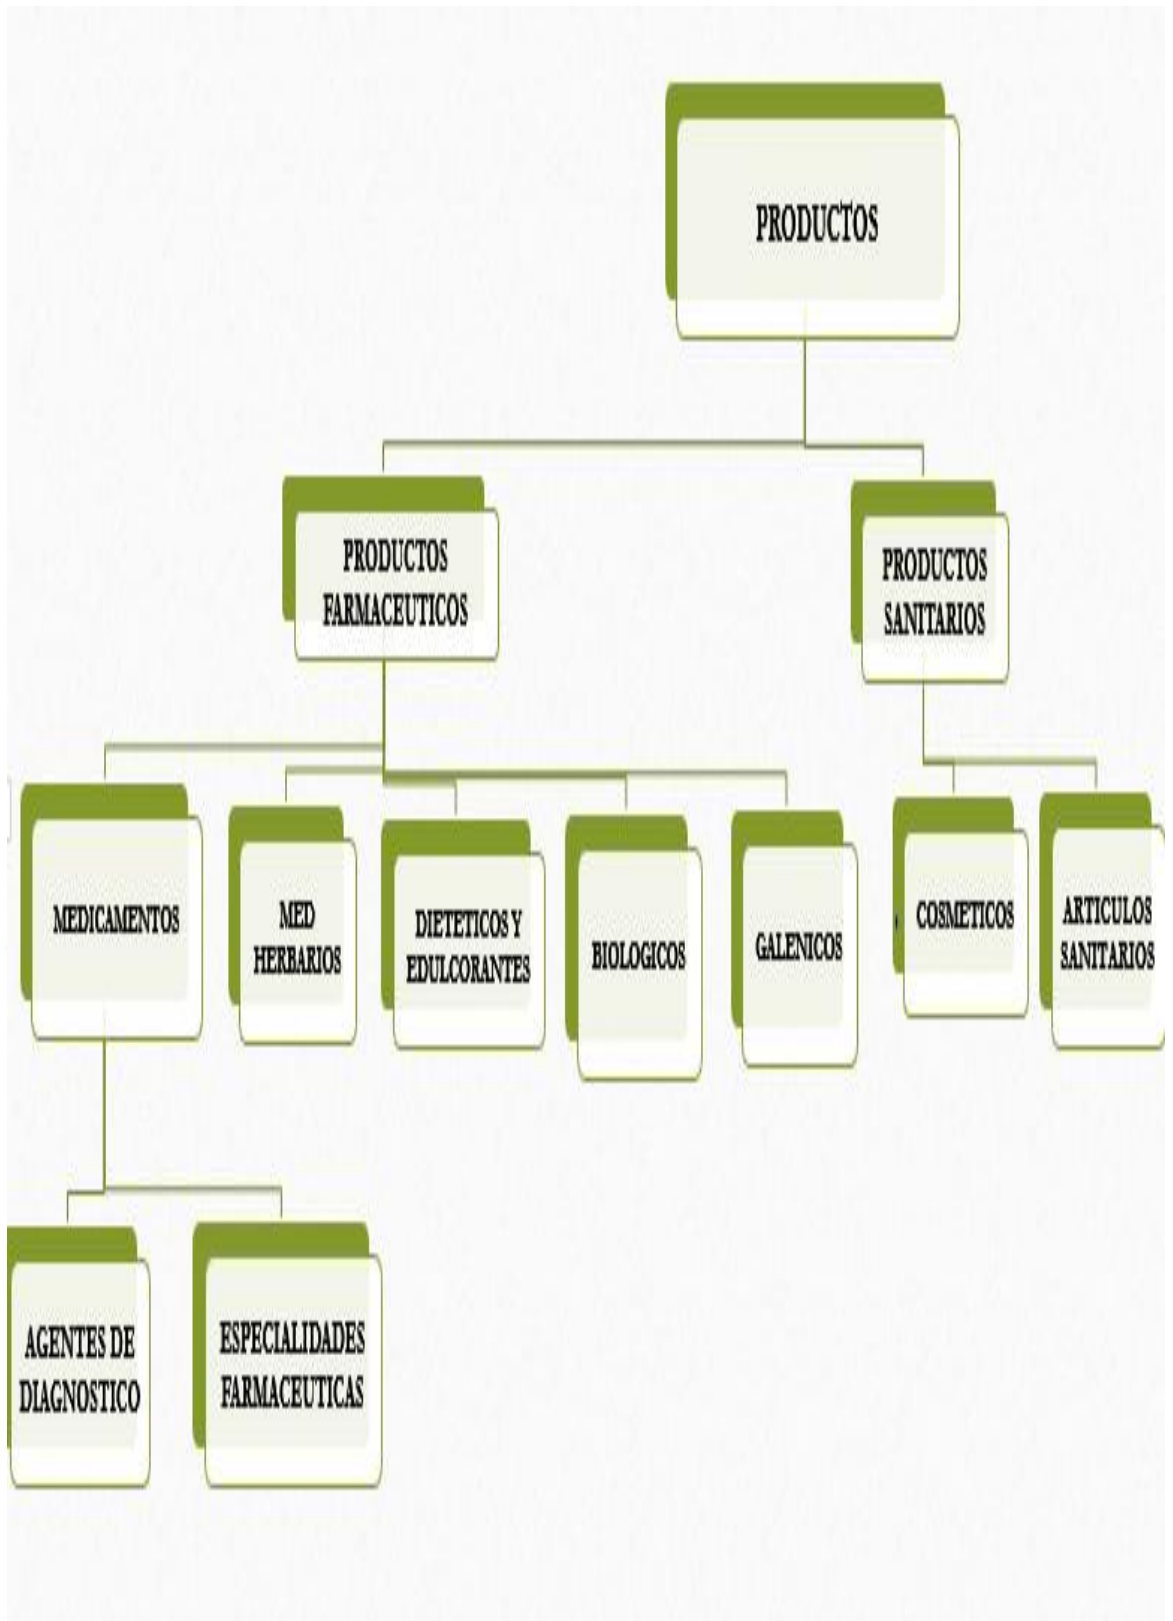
PRODUCTOS

PRODUCTOS FARMACEUTICOS

PRODUCTOS SANITARIOS

MEDICAMENTOS

MED HERBARIOS

DIETETICOS Y EDULCORANTES

BIOLOGICOS

GALENICOS

COSMETICOS

ARTICULOS SANITARIOS

AGENTES DE DIAGNOSTICO

ESPECIALIDADES FARMACEUTICAS